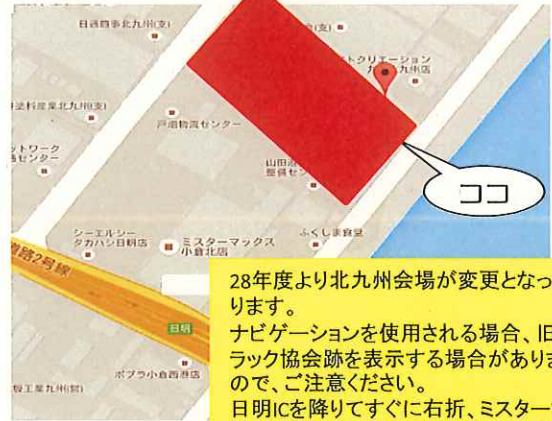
日西自車北九州(支)

(支)

トクリエーション
九州店

塗料産業北九州(支)

戸畑物流センター

ットワーク
センター

山田
整備セ

ココ

シーエルシー
タカハシ日明店

ミスターマックス
小倉北店

ふくしま食堂

路2号線

日明

ポプラ小倉西港店

工業北九州(営)

28年度より北九州会場が変更となっております。
ナビゲーションを使用される場合、旧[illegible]ラック協会跡を表示する場合がありま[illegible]ので、ご注意ください。
日明ICを降りてすぐに右折、ミスター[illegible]